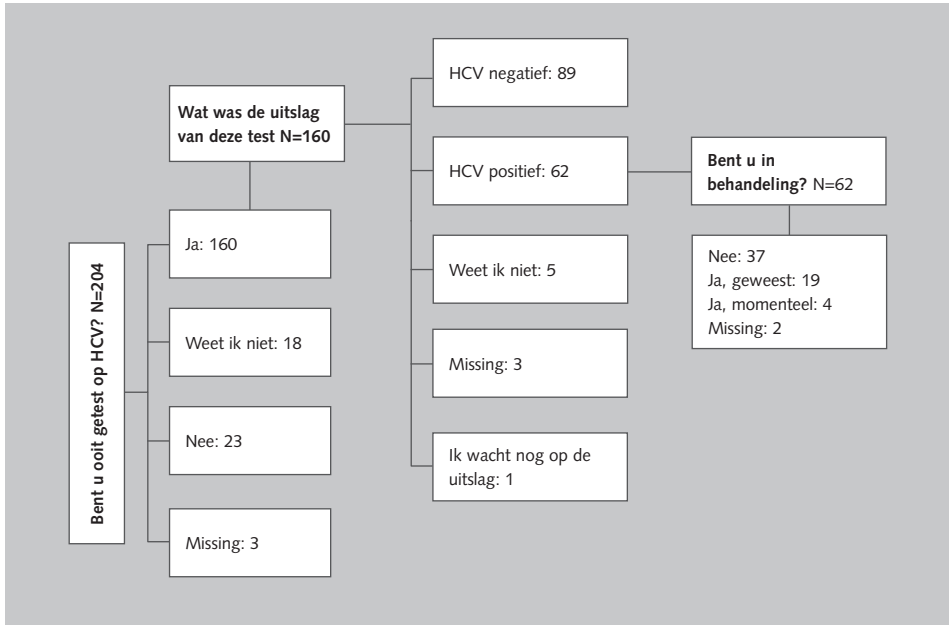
Bent u ooit getest op HCV? N=204

Ja: 160

Weet ik niet: 18

Nee: 23

Missing: 3

Wat was de uitslag van deze test N=160

HCV negatief: 89

HCV positief: 62

Weet ik niet: 5

Missing: 3

Ik wacht nog op de uitslag: 1

Bent u in behandeling? N=62

Nee: 37
Ja, geweest: 19
Ja, momenteel: 4
Missing: 2